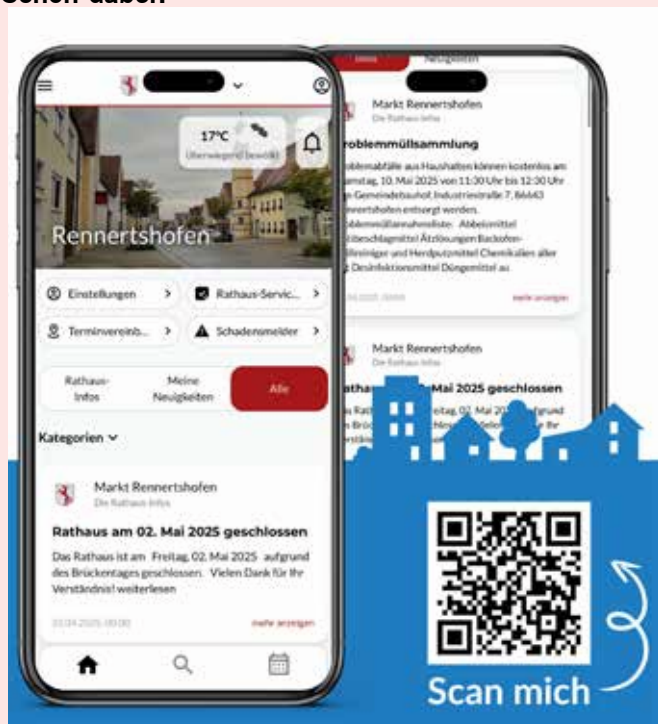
Schon dabei

17°C
Überwiegend bewölkt

Rennertshofen

Einstellungen
Rathaus-Servic...
Terminvereinb...
Schadensmelder

Rathaus-Infos
Meine Neuigkeiten
Alle

Kategorien

Markt Rennertshofen
Die Rathaus Infos

Rathaus am 02. Mai 2025 geschlossen

Das Rathaus ist am Freitag, 02. Mai 2025 aufgrund des Brückentages geschlossen. Vielen Dank für Ihr Verständnis! weiterlesen

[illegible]
mehr anzeigen

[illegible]
Neuigkeiten

Markt Rennertshofen
Die Rathaus Infos

roblemmüllsammlung

roblemabfälle aus Haushalten können kostenlos am amstag, 10. Mai 2025 von 11:30 Uhr bis 12:30 Uhr m Gemeindebauhof, Industriestraße 7, 86643 ennertshofen entsorgt werden. roblemmüllannahmeliste: Abbeizmittel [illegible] Ätzlösungen Backofen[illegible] und Herdputzmittel Chemikalien aller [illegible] Desinfektionsmittel Düngemittel au

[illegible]
mehr anzeigen

Markt Rennertshofen
Die Rathaus Infos

athaus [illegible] Mai 2025 geschlossen

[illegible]

Scan mich